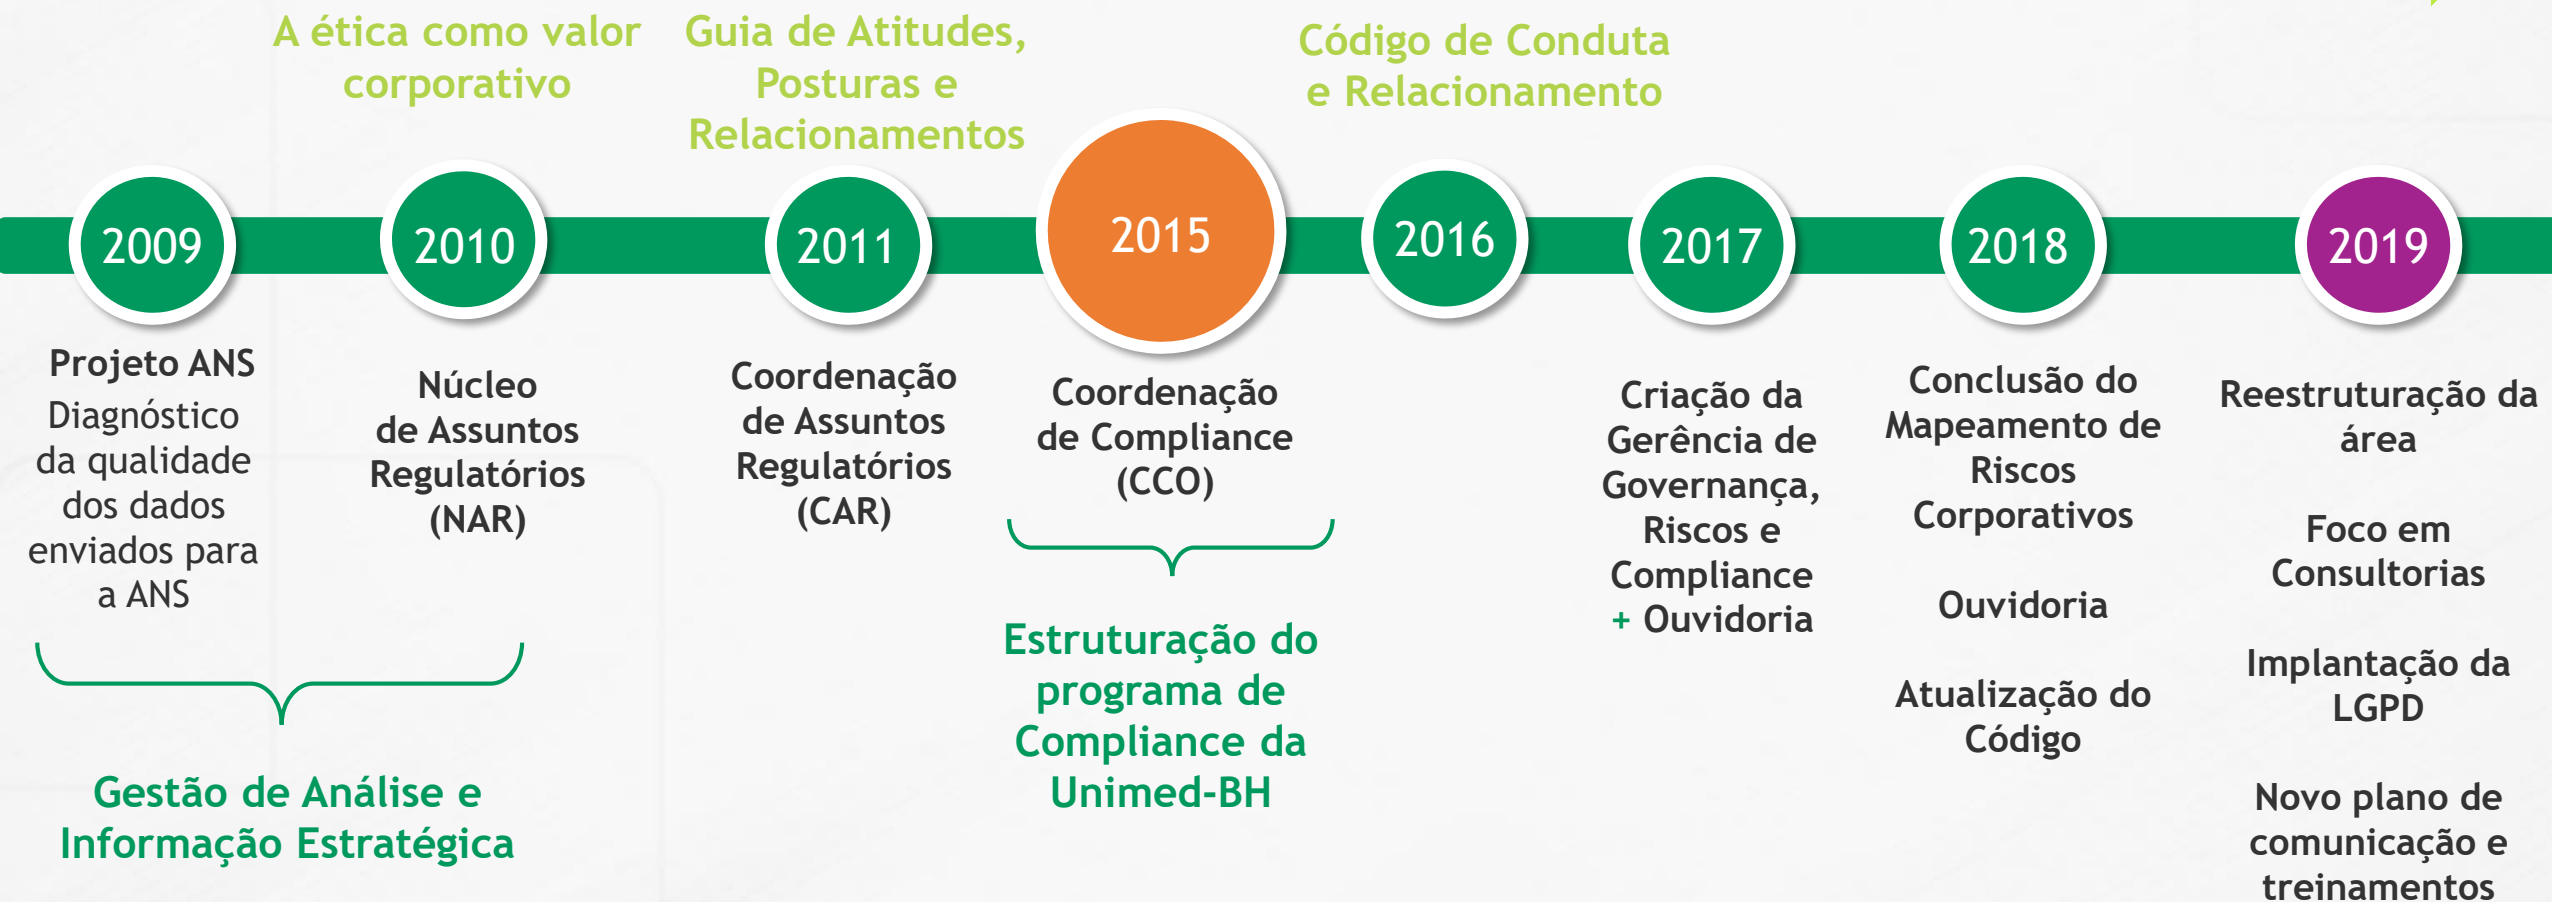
A ética como valor corporativo

Guia de Atitudes, Posturas e Relacionamentos

Código de Conduta e Relacionamento

2009

Projeto ANS

Diagnóstico da qualidade dos dados enviados para a ANS

2010

Núcleo de Assuntos Regulatórios (NAR)

Gestão de Análise e Informação Estratégica

2011

Coordenação de Assuntos Regulatórios (CAR)

2015

Coordenação de Compliance (CCO)

Estruturação do programa de Compliance da Unimed-BH

2016

2017

Criação da Gerência de Governança, Riscos e Compliance + Ouvidoria

2018

Conclusão do Mapeamento de Riscos Corporativos

Ouvidoria

Atualização do Código

2019

Reestruturação da área

Foco em Consultorias

Implantação da LGPD

Novo plano de comunicação e treinamentos